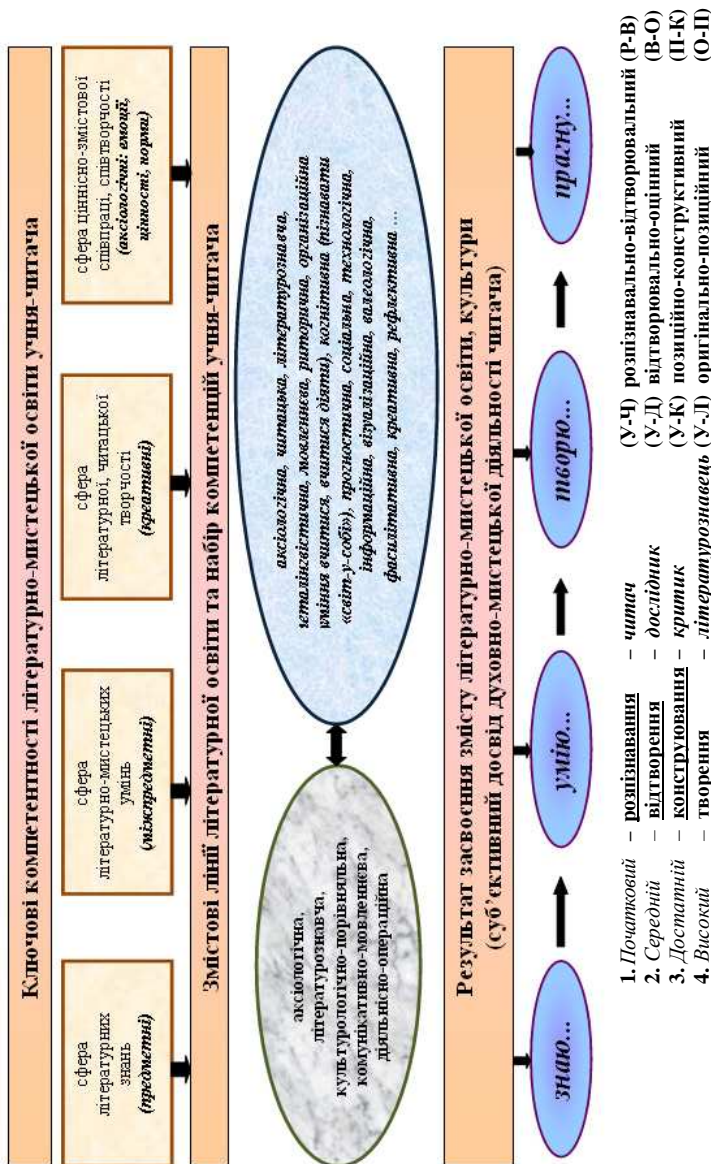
Ключові компетентності літературно-мистецької освіти учня-читача

сфера літературних знань (предметні)

сфера літературно-мистецьких умінь (міжпредметні)

сфера літературної, читацької творчості (креативні)

сфера ціннісно-змістової співпраці, співтворчості (аксіологічні: емоції, цінності, норми)

Змістові лінії літературної освіти та набір компетенцій учня-читача

аксіологічна, літературознавча, культурологічно-порівняльна, комунікативно-мовленнєва, діяльнісно-операційна

аксіологічна, читацька, літературознавча, металінгвістична, мовленнєва, риторична, організаційна (уміння вчитися, вчити діяти), когнітивна (пізнавати «світ-у-собі»), прогностична, соціальна, технологічна, інформаційна, візуалізаційна, валеологічна, фасилітативна, креативна, рефлективна ...

Результат засвоєння змісту літературно-мистецької освіти, культури (суб'єктивний досвід духовно-мистецької діяльності читача)

знаю... умію... творю... прагну...

1. Початковий – розпізнавання – читач (У-Ч) розпізнавально-відтворювальний (Р-В)
2. Середній – відтворення – дослідник (У-Д) відтворювально-оцінний (В-О)
3. Достатній – конструювання – критик (У-К) позиційно-конструктивний (П-К)
4. Високий – творення – літературознавець (У-Л) оригінально-позиційний (О-П)